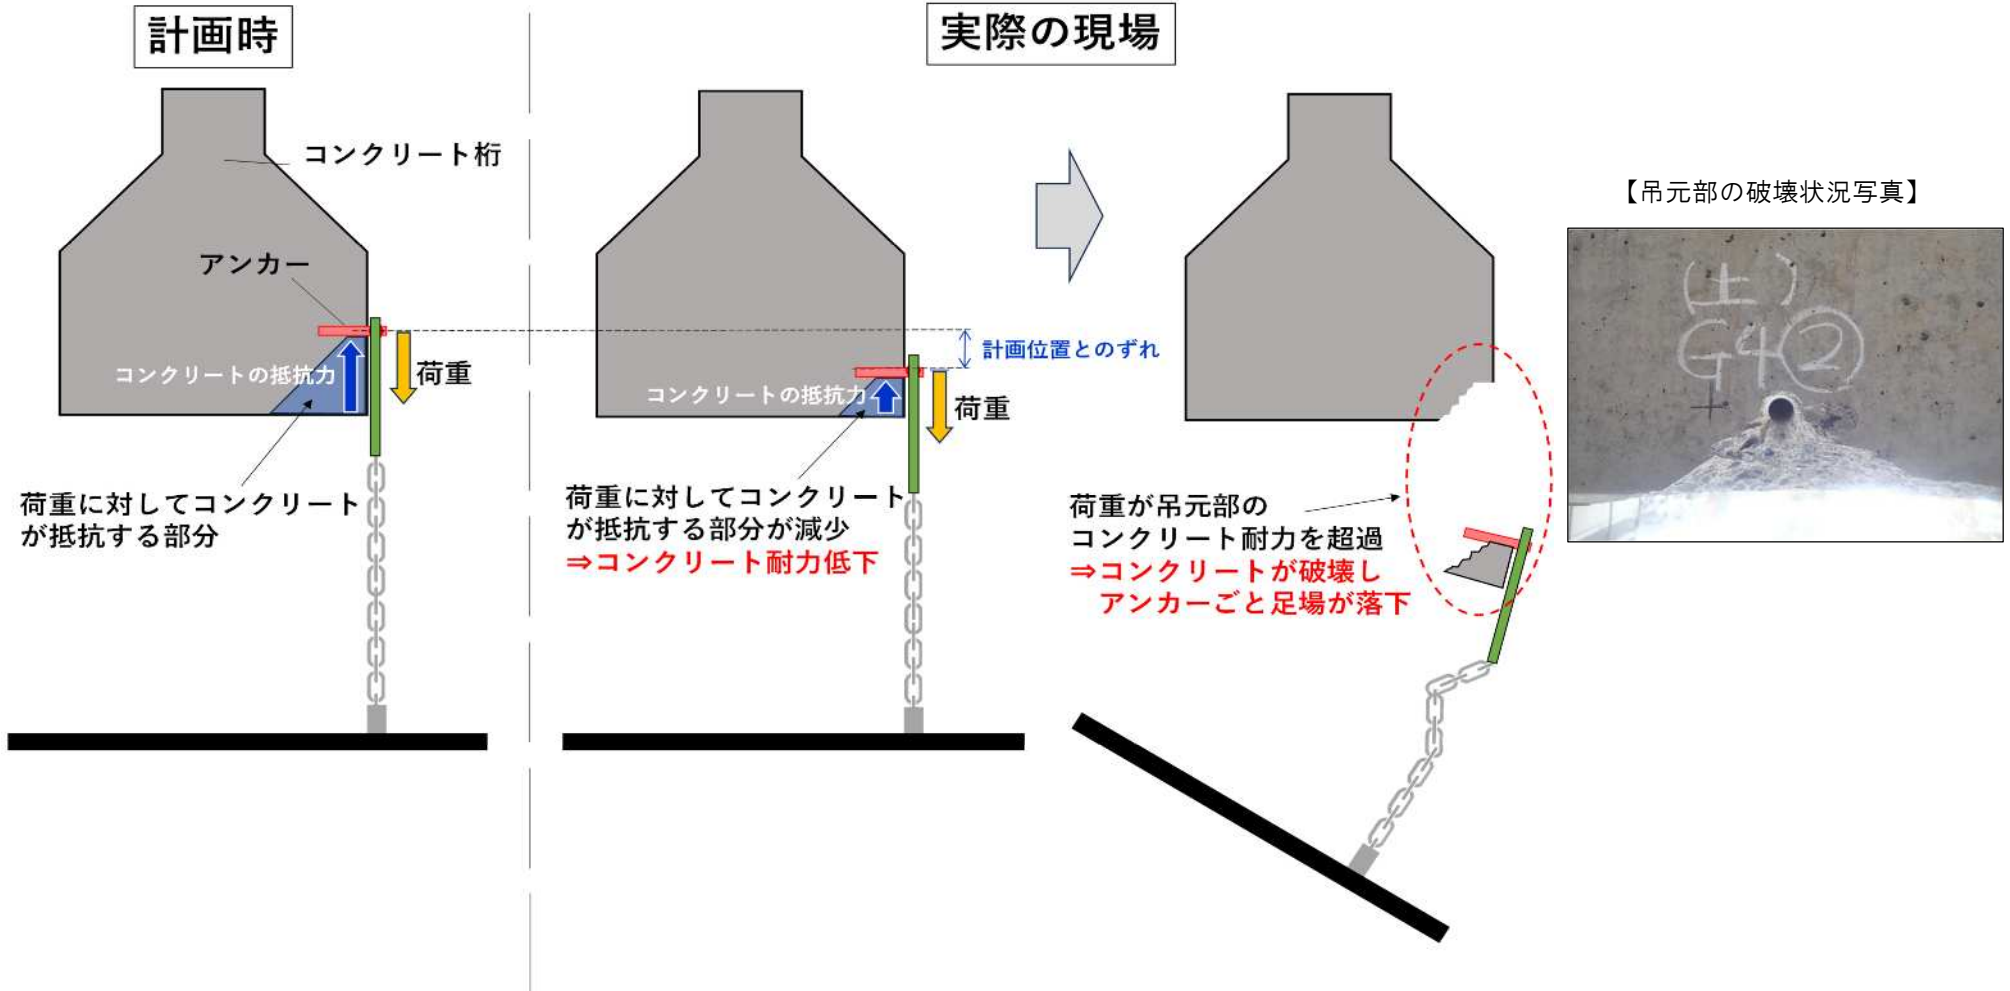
計画時

コンクリート桁

アンカー

コンクリートの抵抗力

荷重

荷重に対してコンクリートが抵抗する部分

実際の現場

計画位置とのずれ

コンクリートの抵抗力

荷重

荷重に対してコンクリートが抵抗する部分が減少
⇒コンクリート耐力低下

荷重が吊元部のコンクリート耐力を超過
⇒コンクリートが破壊し
アンカーごと足場が落下

【吊元部の破壊状況写真】

(上)
G4②